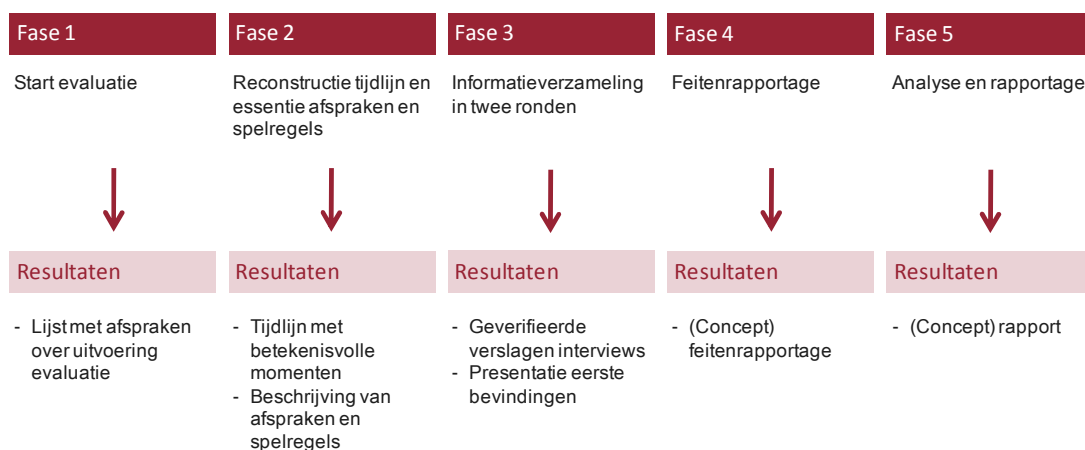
Fase 1

Start evaluatie

Resultaten

- Lijst met afspraken over uitvoering evaluatie

Fase 2

Reconstructie tijdlijn en essentie afspraken en spelregels

Resultaten

- Tijdlijn met betekenisvolle momenten
- Beschrijving van afspraken en spelregels

Fase 3

Informatieverzameling in twee ronden

Resultaten

- Geverifieerde verslagen interviews
- Presentatie eerste bevindingen

Fase 4

Feitenrapportage

Resultaten

- (Concept) feitenrapportage

Fase 5

Analyse en rapportage

Resultaten

- (Concept) rapport